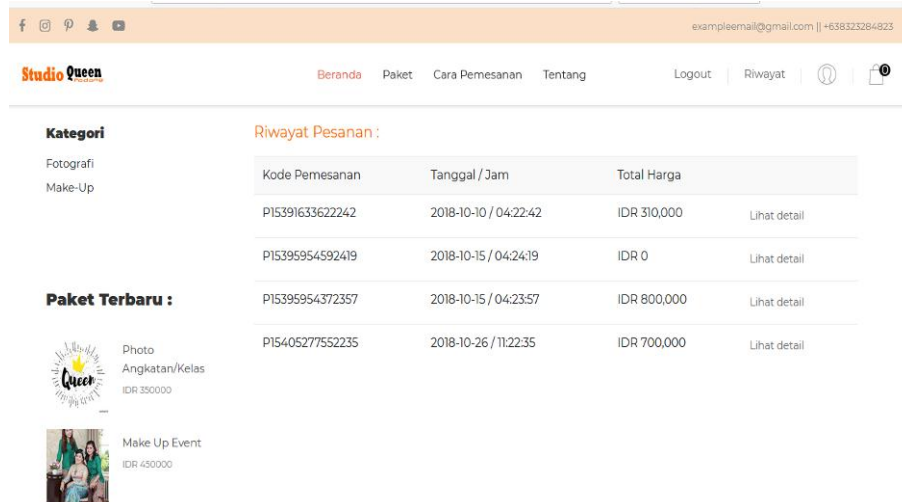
exampleemail@gmail.com || +638323284823

Studio Queen

Beranda Paket Cara Pemesanan Tentang

Logout Riwayat 0

Kategori

Fotografi

Make-Up

Riwayat Pesanan :

| Kode Pemesanan | Tanggal / Jam | Total Harga | |
|---|---|---|---|
| P15391633622242 | 2018-10-10 / 04:22:42 | IDR 310,000 | Lihat detail |
| P15395954592419 | 2018-10-15 / 04:24:19 | IDR 0 | Lihat detail |
| P15395954372357 | 2018-10-15 / 04:23:57 | IDR 800,000 | Lihat detail |
| P15405277552235 | 2018-10-26 / 11:22:35 | IDR 700,000 | Lihat detail |

Paket Terbaru :

Queen

Photo Angkatan/Kelas
IDR 350000

Make Up Event
IDR 450000